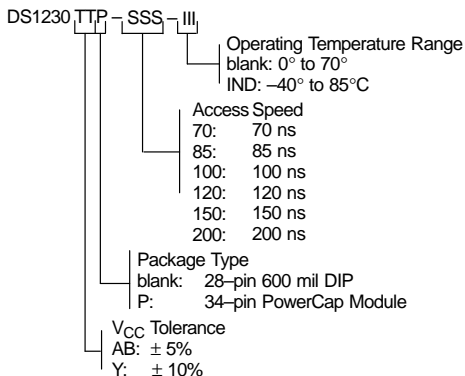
DS1230 TTP – SSS – III

Operating Temperature Range
blank: 0° to 70°
IND: –40° to 85°C

Access Speed
70: 70 ns
85: 85 ns
100: 100 ns
120: 120 ns
150: 150 ns
200: 200 ns

Package Type
blank: 28–pin 600 mil DIP
P: 34–pin PowerCap Module

$V_{CC}$ Tolerance
AB: ± 5%
Y: ± 10%